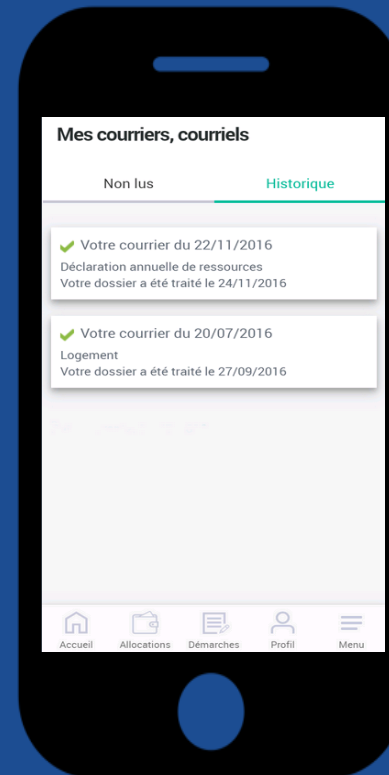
Mes courriers, courriels

Non lus

Historique

Votre courrier du 22/11/2016
Déclaration annuelle de ressources
Votre dossier a été traité le 24/11/2016

Votre courrier du 20/07/2016
Logement
Votre dossier a été traité le 27/09/2016

Accueil Allocations Démarches Profil Menu